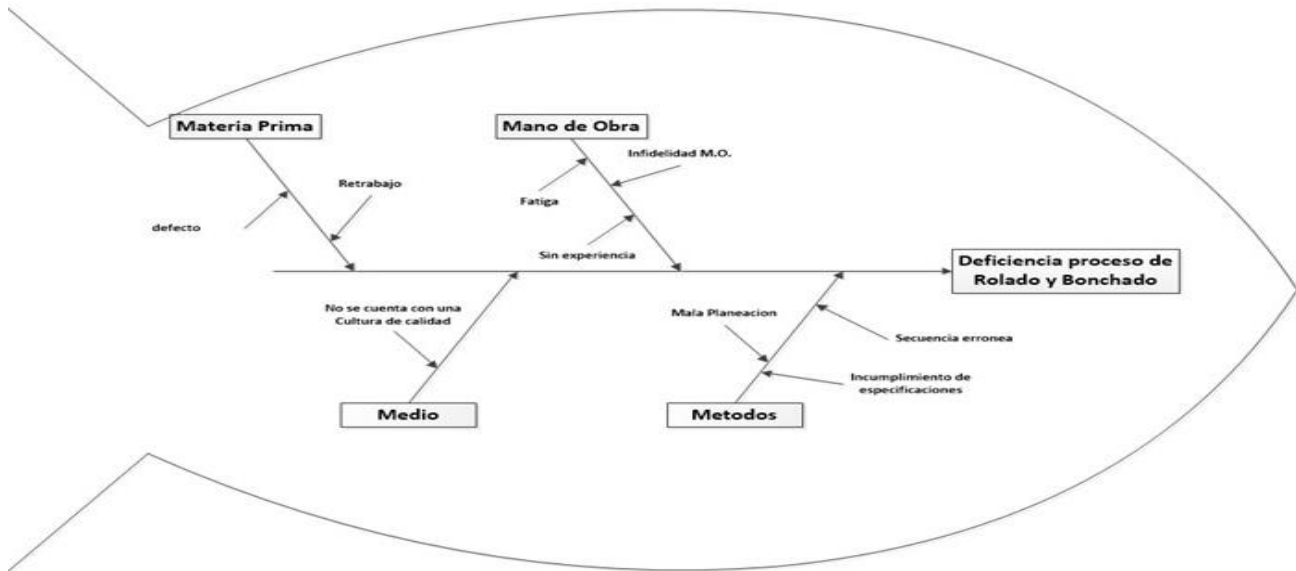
Materia Prima

Retrabajo

defecto

Mano de Obra

Infidelidad M.O.

Fatiga

Sin experiencia

Deficiencia proceso de Rolado y Bonchado

No se cuenta con una Cultura de calidad

Medio

Mala Planeacion

Secuencia erronea

Incumplimiento de especificaciones

Metodos